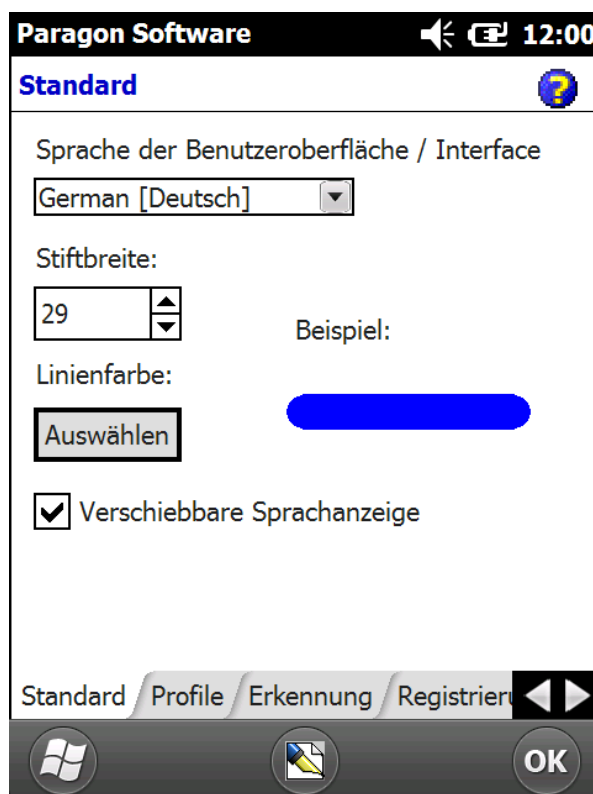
Paragon Software 12:00

Standard

Sprache der Benutzeroberfläche / Interface

German [Deutsch]

Stiftbreite:

29

Beispiel:

Linienfarbe:

Auswählen

Verschiebbare Sprachanzeige

Standard Profile Erkennung Registrieru

OK